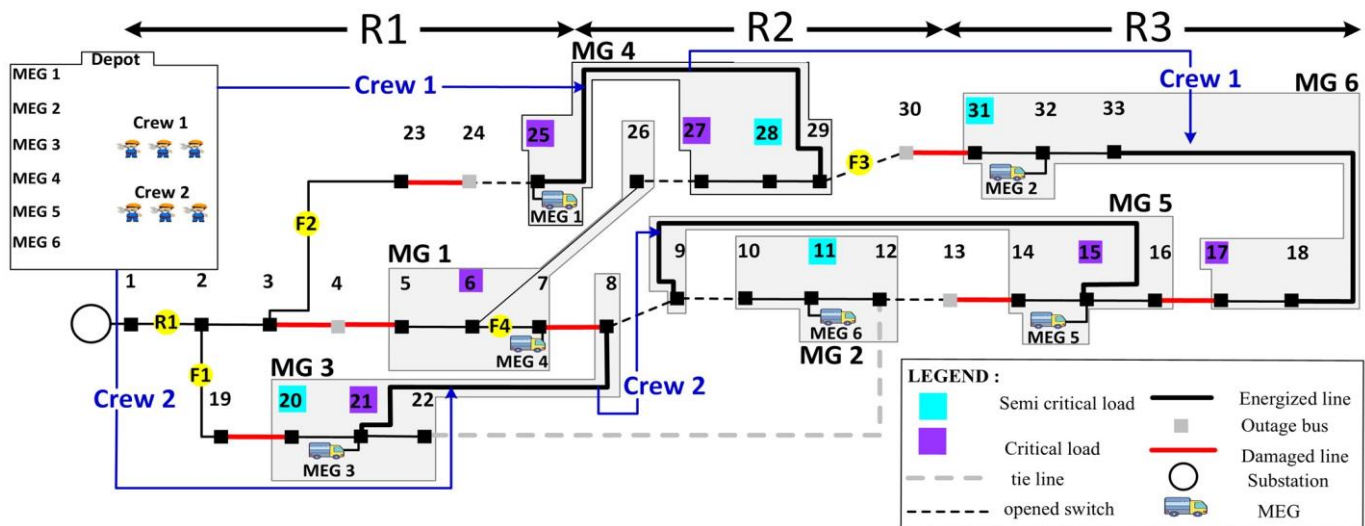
R1 R2 R3

Depot
MEG 1
MEG 2
MEG 3
MEG 4
MEG 5
MEG 6
Crew 1
Crew 2

Crew 1
Crew 1
Crew 2
Crew 2

MG 4
MG 6
MG 5
MG 1
MG 2
MG 3

1 2 3 4 5 6 7 8 9 10 11 12 13 14 15 16 17 18 19 20 21 22 23 24 25 26 27 28 29 30 31 32 33

R1 F1 F2 F3 F4

MEG 1
MEG 2
MEG 3
MEG 4
MEG 5
MEG 6

LEGEND :
Semi critical load
Critical load
tie line
opened switch
Energized line
Outage bus
Damaged line
Substation
MEG